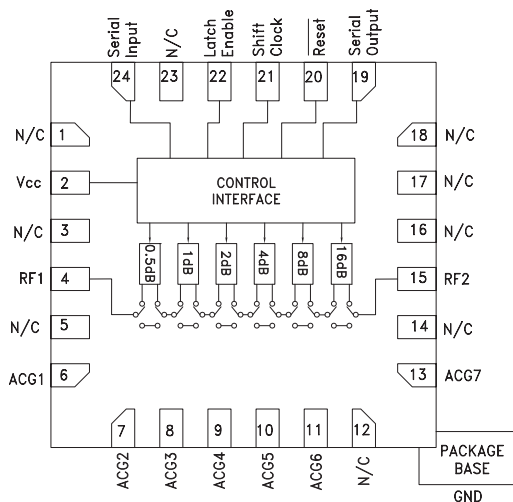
Serial Input
N/C
Latch Enable
Shift Clock
Reset
Serial Output
24
23
22
21
20
19

N/C 1
Vcc 2
N/C 3
RF1 4
N/C 5
ACG1 6

CONTROL INTERFACE

0.5dB
1dB
2dB
4dB
8dB
16dB

18 N/C
17 N/C
16 N/C
15 RF2
14 N/C
13 ACG7

7
8
9
10
11
12
ACG2
ACG3
ACG4
ACG5
ACG6
N/C

PACKAGE BASE
GND